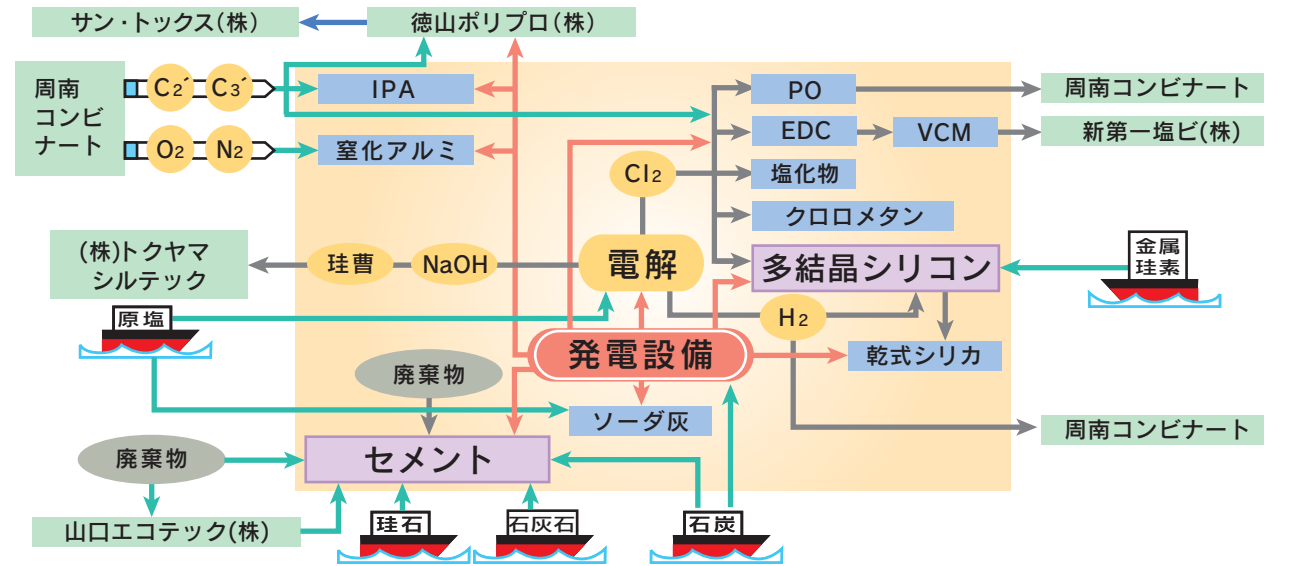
サン・トックス(株)

徳山ポリプロ(株)

周南コンビナート

$C_2'$

$C_3'$

$O_2$

$N_2$

IPA

窒化アルミ

PO

EDC

VCM

周南コンビナート

新第一塩ビ(株)

$Cl_2$

塩化物

クロロメタン

(株)トクヤマシルテック

珪曹

NaOH

電解

多結晶シリコン

金属珪素

原塩

$H_2$

乾式シリカ

発電設備

廃棄物

ソーダ灰

周南コンビナート

廃棄物

セメント

山口エコテック(株)

珪石

石灰石

石炭